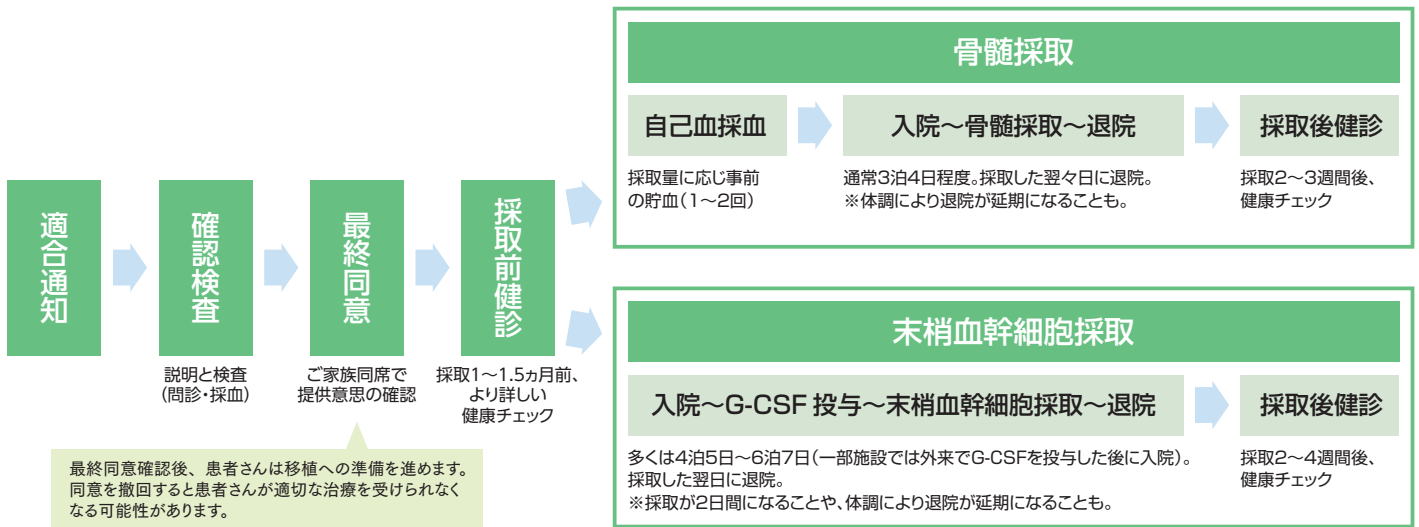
適合通知

確認検査

説明と検査
(問診・採血)

最終同意

ご家族同席で
提供意思の確認

最終同意確認後、患者さんは移植への準備を進めます。同意を撤回すると患者さんが適切な治療を受けられなくなる可能性があります。

採取前健診

採取1〜1.5ヵ月前、
より詳しい
健康チェック

骨髄採取

自己血採血

採取量に応じ事前の貯血(1〜2回)

入院〜骨髄採取〜退院

通常3泊4日程度。採取した翌々日に退院。
※体調により退院が延期になることも。

採取後健診

採取2〜3週間後、
健康チェック

末梢血幹細胞採取

入院〜G-CSF 投与〜末梢血幹細胞採取〜退院

多くは4泊5日〜6泊7日(一部施設では外来でG-CSFを投与した後に入院)。
採取した翌日に退院。
※採取が2日間になることや、体調により退院が延期になることも。

採取後健診

採取2〜4週間後、
健康チェック